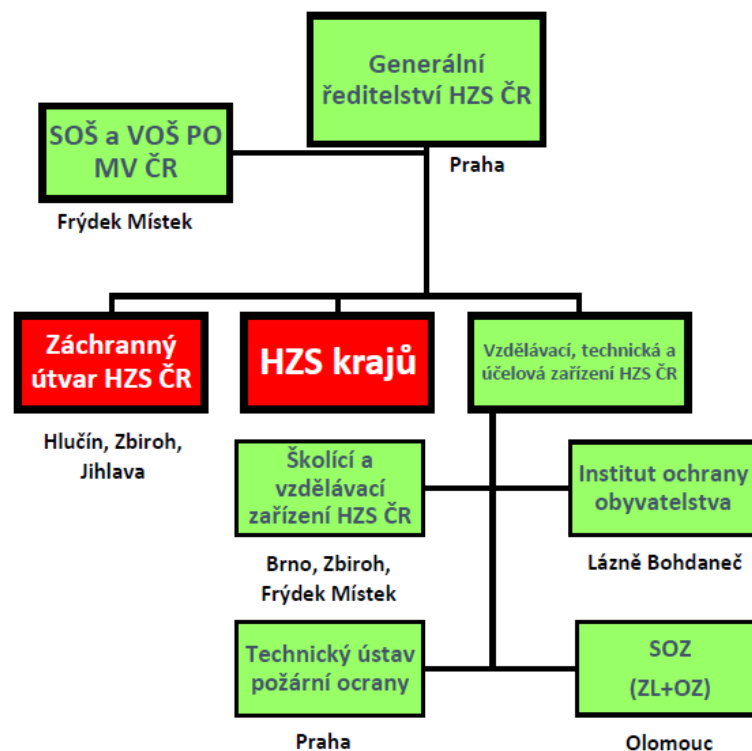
Generální ředitelství HZS ČR

Praha

SOŠ a VOŠ PO MV ČR

Frýdek Místek

Záchranný útvar HZS ČR

Hlučín, Zbiroh, Jihlava

HZS krajů

Vzdělávací, technická a účelová zařízení HZS ČR

Školící a vzdělávací zařízení HZS ČR

Brno, Zbiroh, Frýdek Místek

Institut ochrany obyvatelstva

Lázně Bohdaneč

Technický ústav požární ocrany

Praha

SOZ (ZL+OZ)

Olomouc